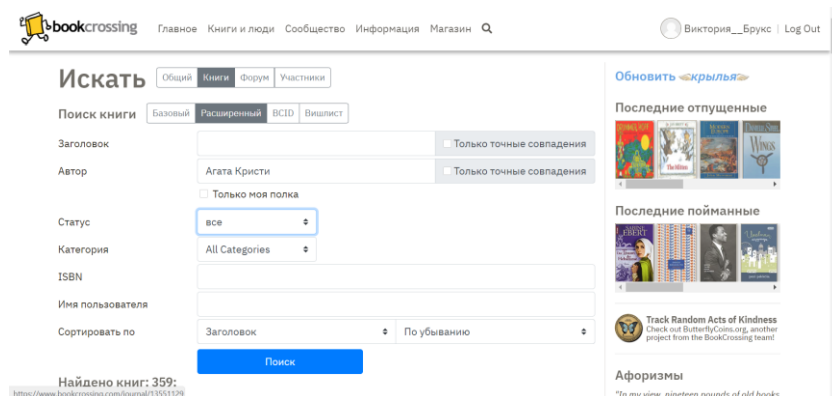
bookcrossing Главное Книги и люди Сообщество Информация Магазин

Виктория__Брукс | Log Out

Искать Общий Книги Форум Участники

Поиск книги Базовый Расширенный BCID Вишлист

Заголовок

Только точные совпадения

Автор Агата Кристи

Только точные совпадения

Только моя полка

Статус все

Категория All Categories

ISBN

Имя пользователя

Сортировать по Заголовок По убыванию

Поиск

Найдено книг: 359:

https://www.bookcrossing.com/journal/13551129

Обновить крылья

Последние отпущенные

Последние пойманные

Track Random Acts of Kindness
Check out ButterflyCoins.org, another project from the BookCrossing team!

Афоризмы

"In my view, nineteen pounds of old books